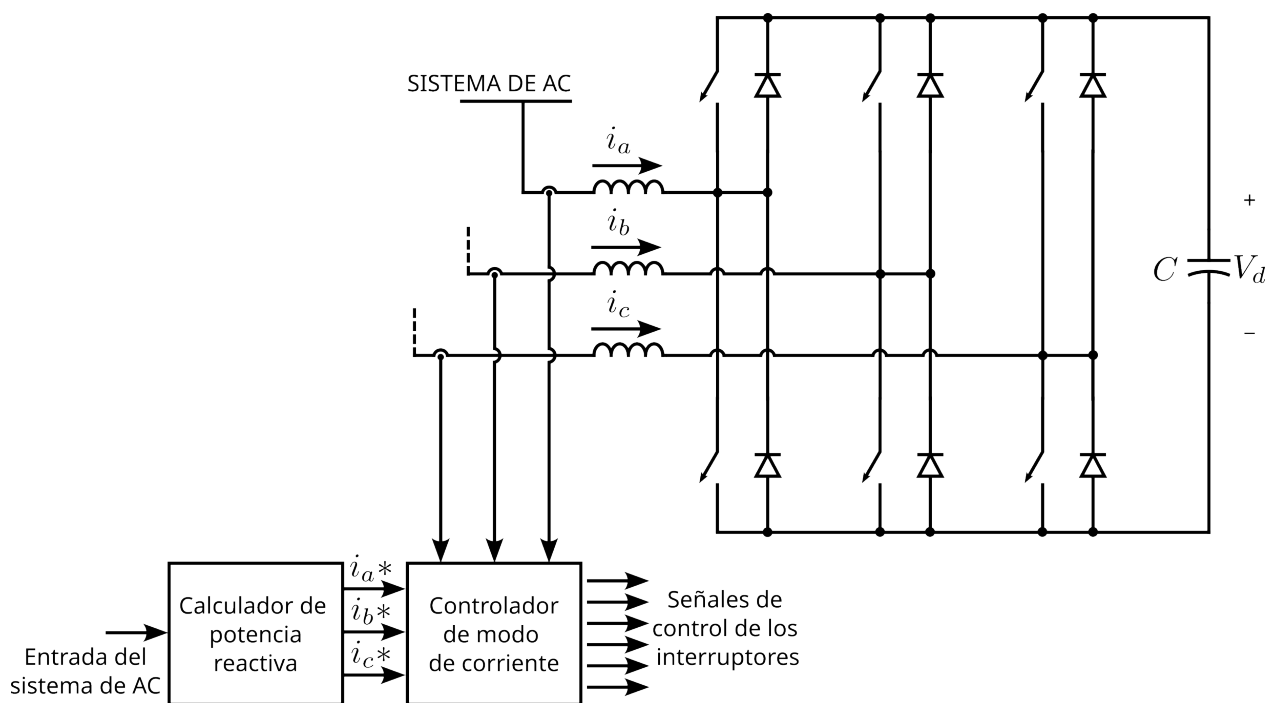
SISTEMA DE AC

$i_a$

$i_b$

$i_c$

+

$C$ $V_d$

–

$i_a*$

$i_b*$

$i_c*$

Calculador de potencia reactiva

Controlador de modo de corriente

Señales de control de los interruptores

Entrada del sistema de AC